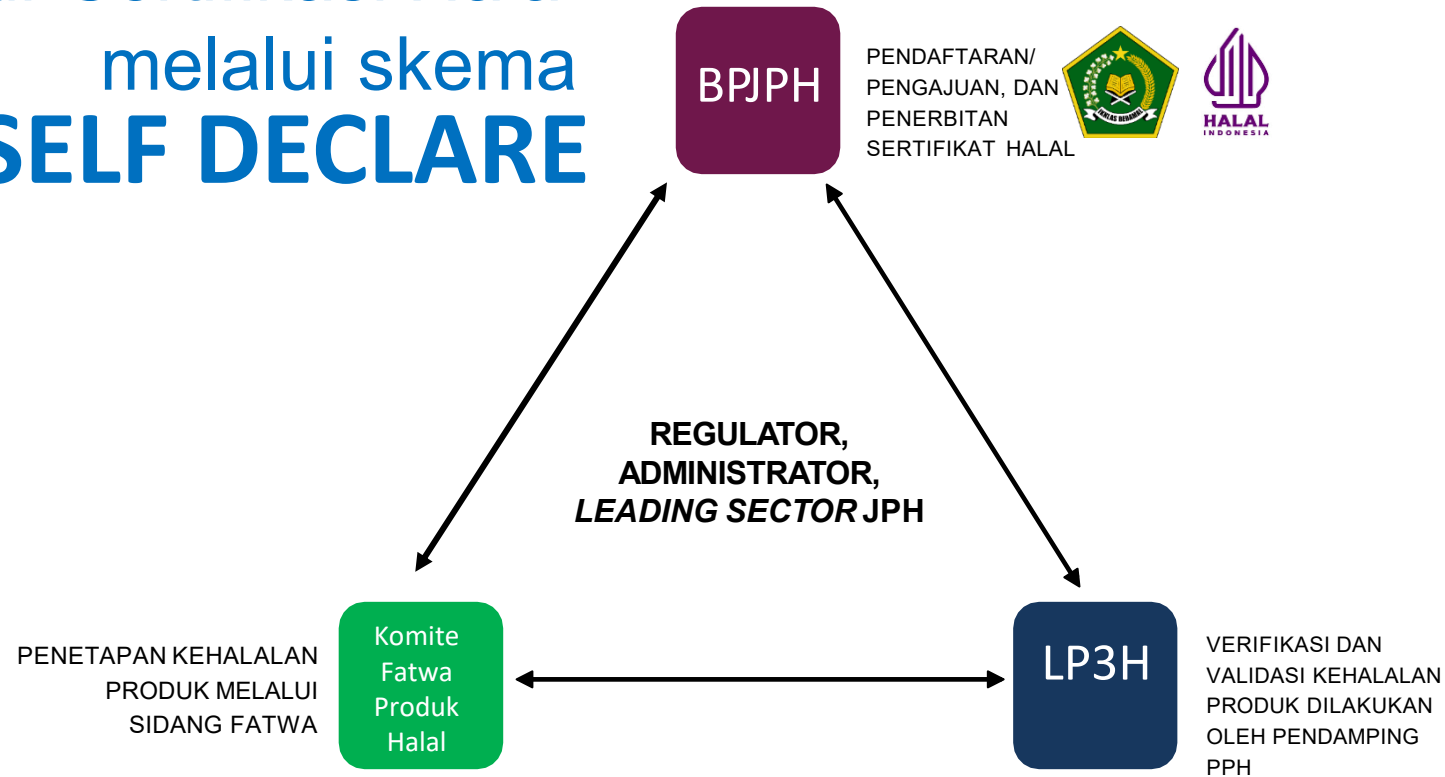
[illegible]
melalui skema
SELF DECLARE

BPJPH

PENDAFTARAN/ PENGAJUAN, DAN PENERBITAN SERTIFIKAT HALAL

IKHLAS BERAMAL

HALAL INDONESIA

REGULATOR, ADMINISTRATOR, *LEADING SECTOR* JPH

PENETAPAN KEHALALAN PRODUK MELALUI SIDANG FATWA

Komite Fatwa Produk Halal

LP3H

VERIFIKASI DAN VALIDASI KEHALALAN PRODUK DILAKUKAN OLEH PENDAMPING PPH